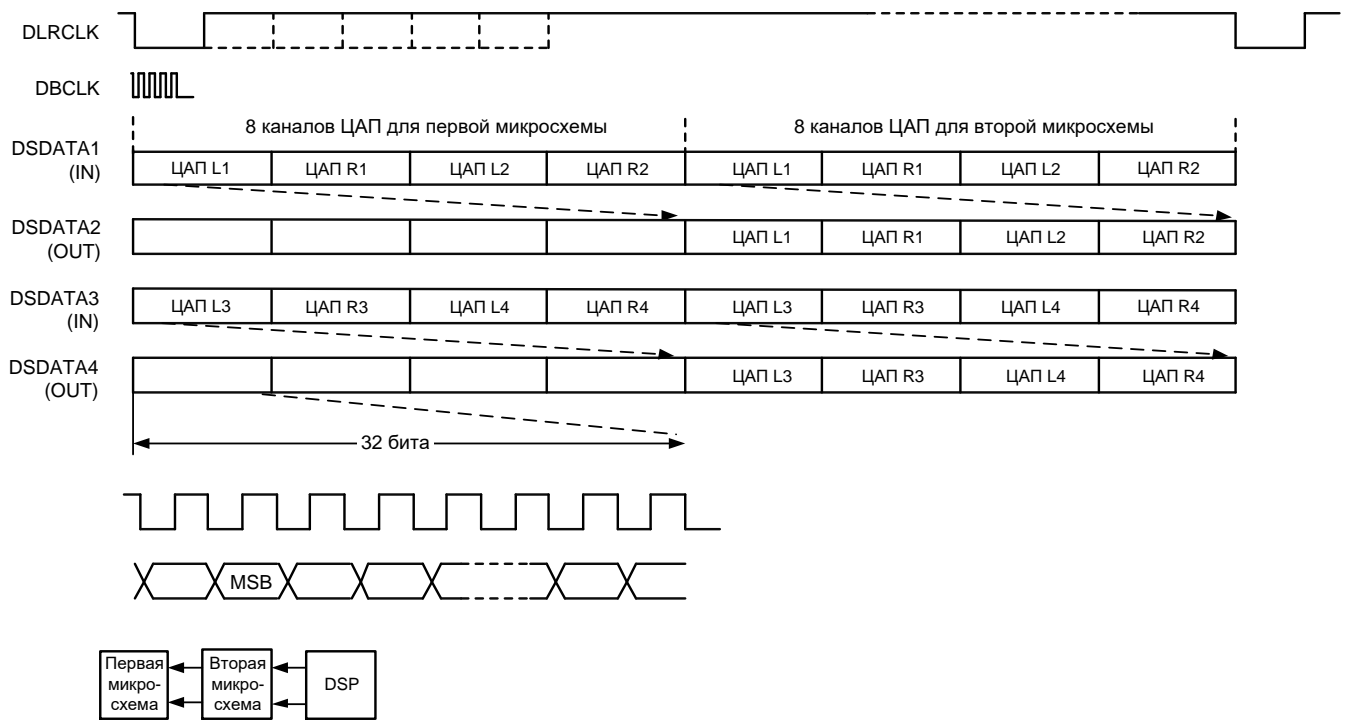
DLRCLK

DBCLK

8 каналов ЦАП для первой микросхемы

8 каналов ЦАП для второй микросхемы

DSDATA1 (IN)

| ЦАП L1 | ЦАП R1 | ЦАП L2 | ЦАП R2 | ЦАП L1 | ЦАП R1 | ЦАП L2 | ЦАП R2 |
|---|---|---|---|---|---|---|---|

DSDATA2 (OUT)

| | | | | ЦАП L1 | ЦАП R1 | ЦАП L2 | ЦАП R2 |
|---|---|---|---|---|---|---|---|

DSDATA3 (IN)

| ЦАП L3 | ЦАП R3 | ЦАП L4 | ЦАП R4 | ЦАП L3 | ЦАП R3 | ЦАП L4 | ЦАП R4 |
|---|---|---|---|---|---|---|---|

DSDATA4 (OUT)

| | | | | ЦАП L3 | ЦАП R3 | ЦАП L4 | ЦАП R4 |
|---|---|---|---|---|---|---|---|

32 бита

MSB

Первая микросхема

Вторая микросхема

DSP